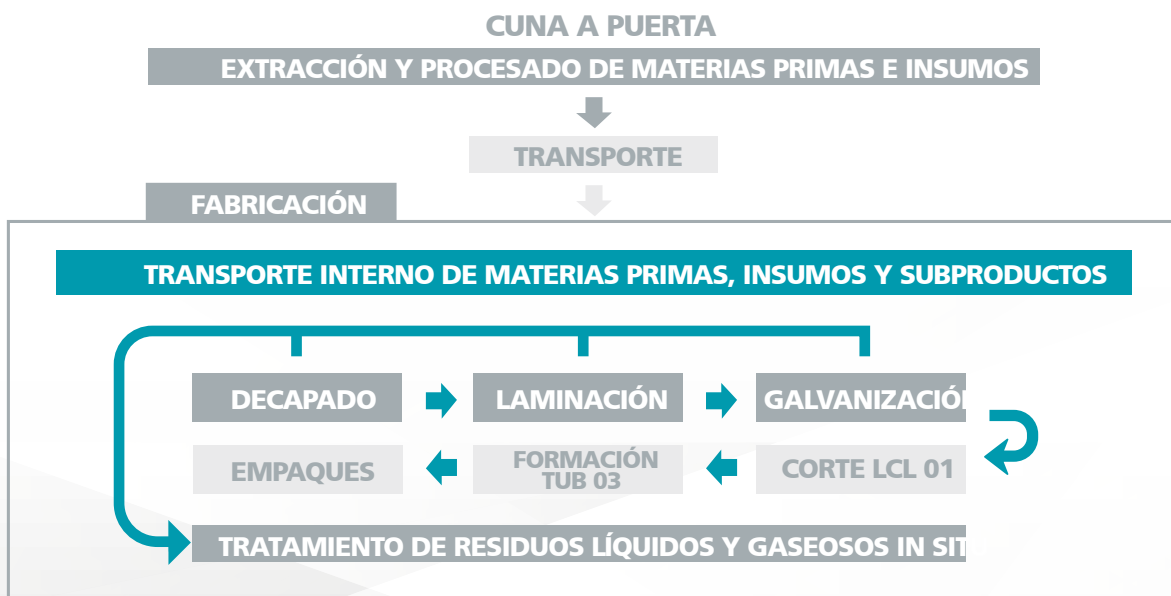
CUNA A PUERTA

EXTRACCIÓN Y PROCESADO DE MATERIAS PRIMAS E INSUMOS

TRANSPORTE

FABRICACIÓN

TRANSPORTE INTERNO DE MATERIAS PRIMAS, INSUMOS Y SUBPRODUCTOS

DECAPADO

LAMINACIÓN

GALVANIZACIÓ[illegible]

EMPAQUES

FORMACIÓN TUB 03

CORTE LCL 01

TRATAMIENTO DE RESIDUOS LÍQUIDOS Y GASEOSOS IN SIT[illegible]